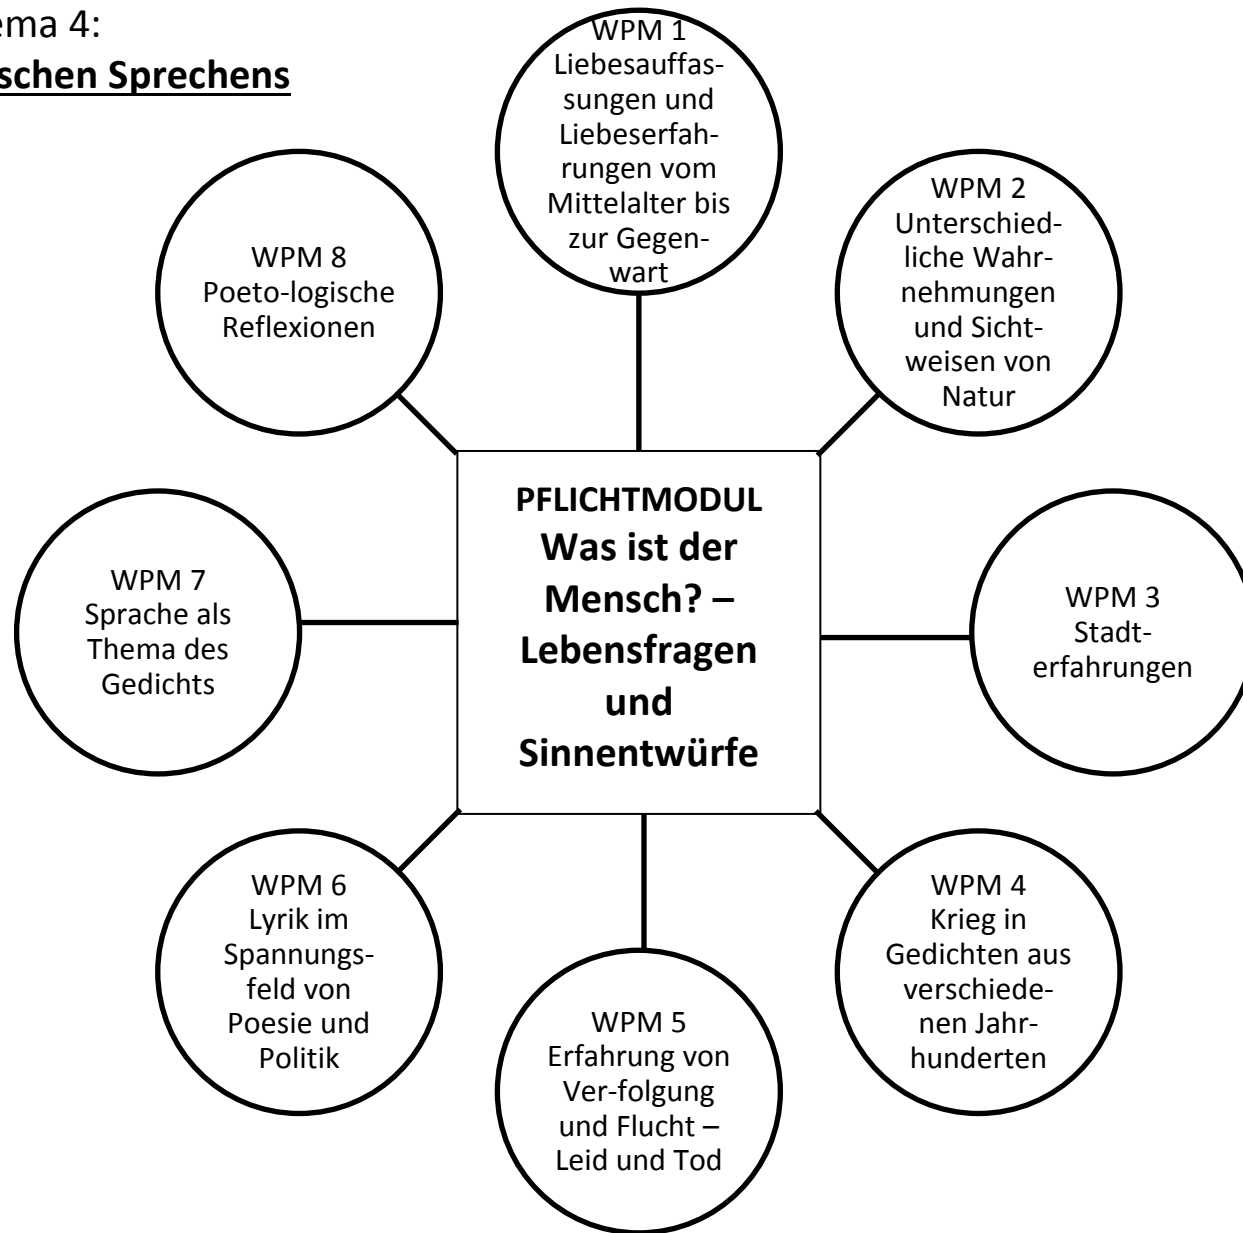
ema 4:
schen Sprechens

WPM 1
Liebesauffassungen und Liebeserfahrungen vom Mittelalter bis zur Gegenwart

WPM 2
Unterschiedliche Wahrnehmungen und Sichtweisen von Natur

WPM 3
Stadterfahrungen

WPM 4
Krieg in Gedichten aus verschiedenen Jahrhunderten

WPM 5
Erfahrung von Ver-folgung und Flucht – Leid und Tod

WPM 6
Lyrik im Spannungsfeld von Poesie und Politik

WPM 7
Sprache als Thema des Gedichts

WPM 8
Poeto-logische Reflexionen

PFLICHTMODUL
Was ist der Mensch? – Lebensfragen und Sinnentwürfe